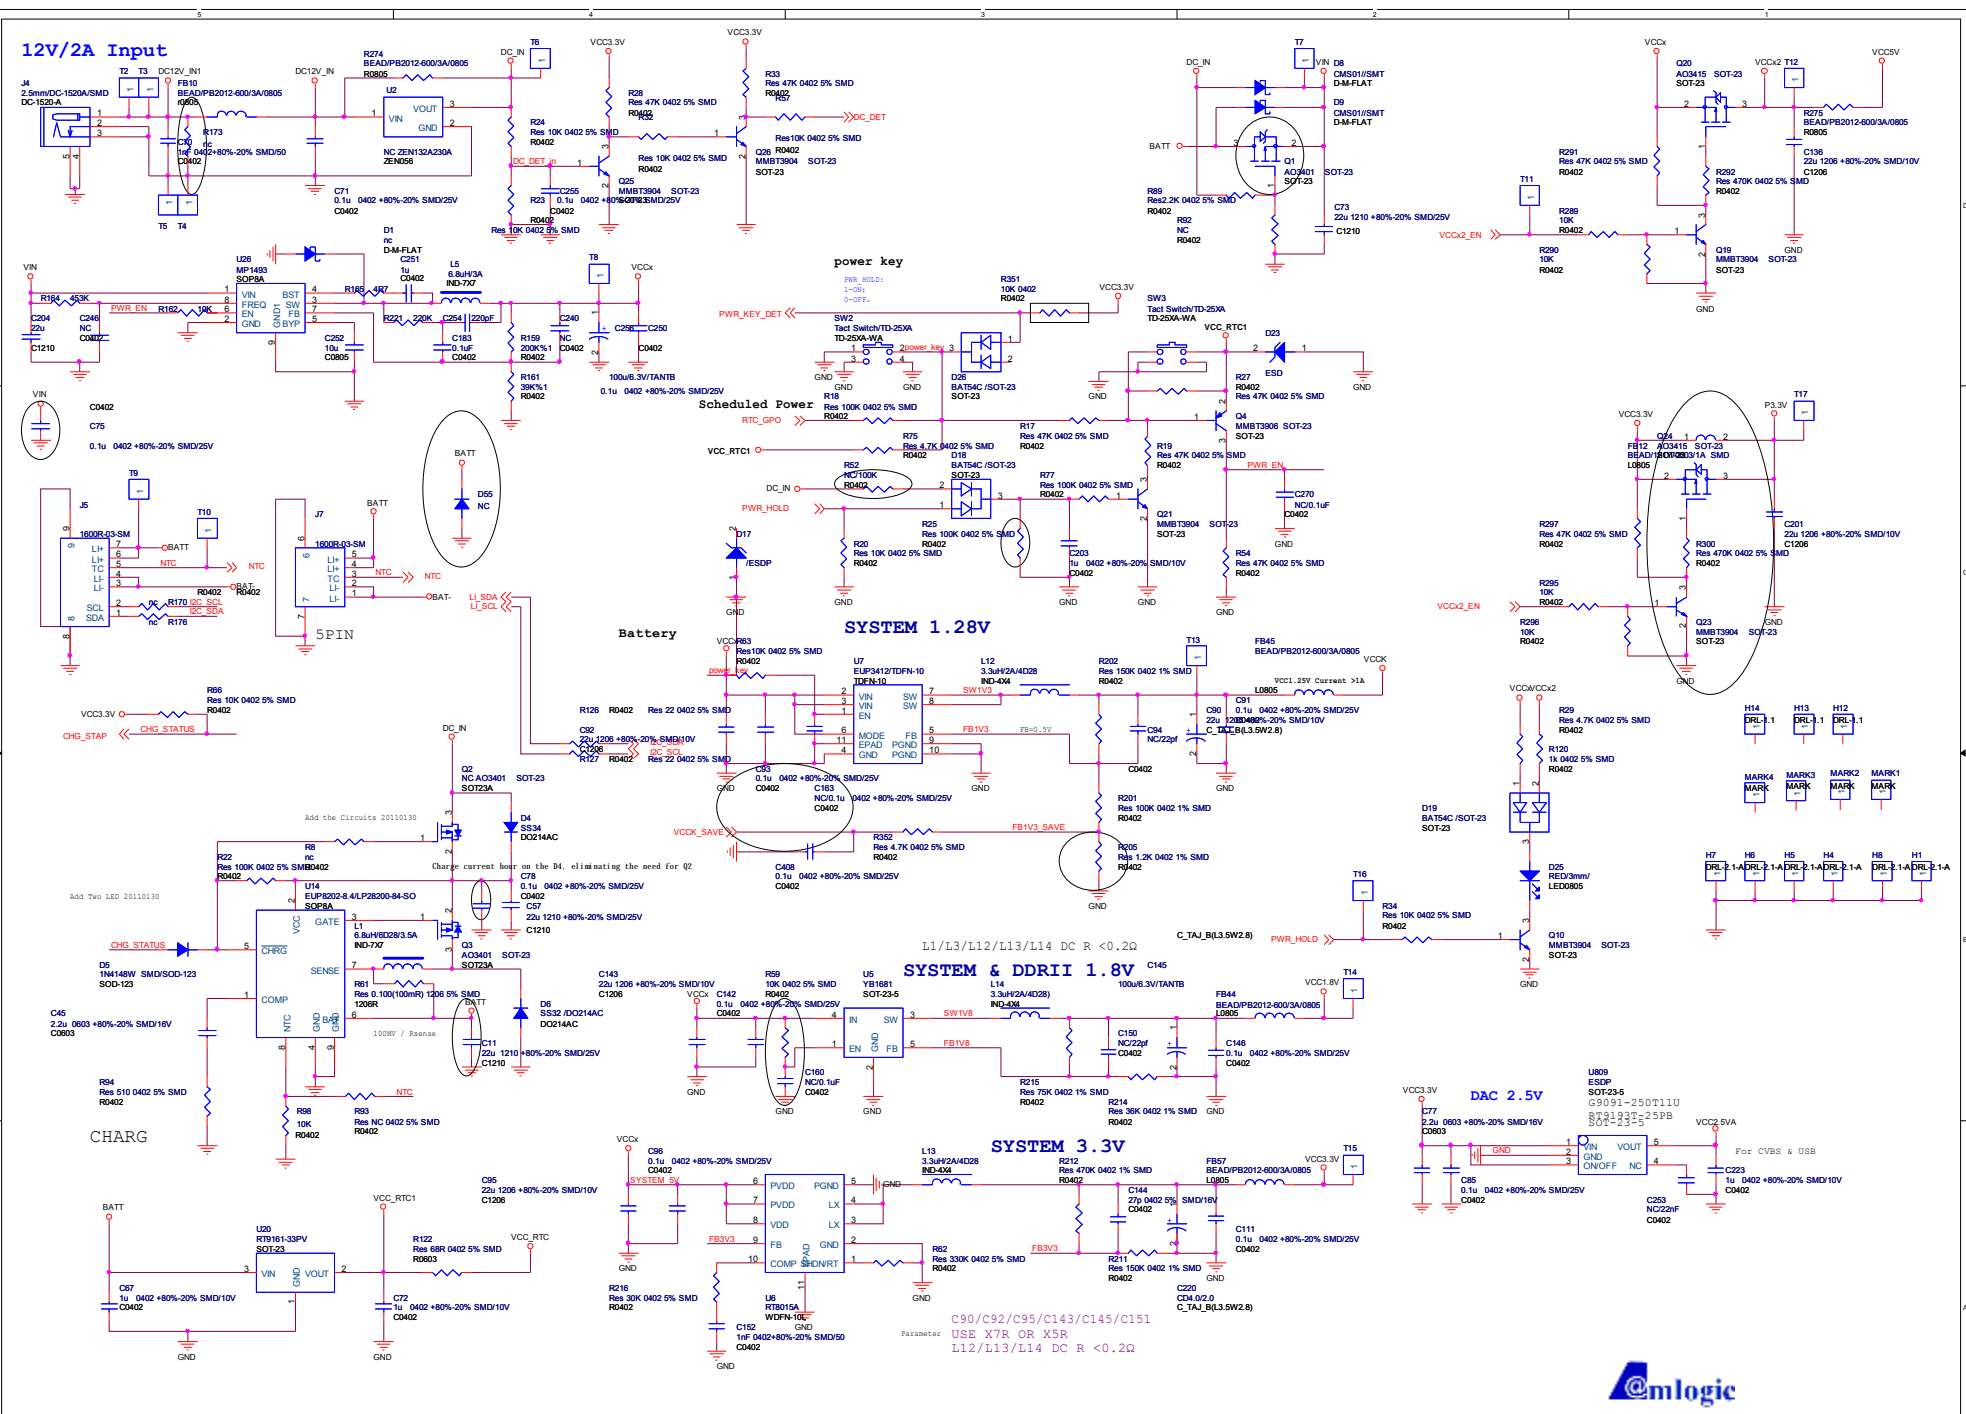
12V/2A Input

J4
2.5mm/DC-1520A/SMD
DC-1520-A

T2 T3 DC12V_IN1
FB10
BEAD/PB2012-600/3A/0805
r0805

R173
C70 nc
1nF 0402+80%-20% SMD/50
C0402

T5 T4

DC12V_IN

R274
BEAD/PB2012-600/3A/0805
R0805

U2
VIN VOUT
GND
NC ZEN132A230A
ZEN056

C71
0.1u 0402 +80%-20% SMD/25V
C0402

DC_IN
T6

VCC3.3V

R28
Res 47K 0402 5% SMD
R0402

R24
Res 10K 0402 5% SMD
R0402

DC_DET_in

Q25
MMBT3904 SOT-23

C255
0.1u 0402 +80%-20% SMD/25V
C0402

R23
R0402
Res 10K 0402 5% SMD

Res 10K 0402 5% SMD
R0402

VCC3.3V
R33
Res 47K 0402 5% SMD
R0402
R57

DC_DET

Res10K 0402 5% SMD
Q26 R0402
MMBT3904 SOT-23
SOT-23

DC_IN
T7
VIN D8
CMS01//SMT
D-M-FLAT
D9
CMS01//SMT
D-M-FLAT

BATT

Q1
AO3401 SOT-23
SOT-23

R89
Res2.2K 0402 5% SMD
R0402
R92
NC
R0402

C73
22u 1210 +80%-20% SMD/25V
C1210

VCCx
Q20
AO3415 SOT-23
SOT-23
VCCx2 T12
VCC5V

R275
BEAD/PB2012-600/3A/0805
R0805

R291
Res 47K 0402 5% SMD
R0402

R292
Res 470K 0402 5% SMD
R0402

C136
22u 1206 +80%-20% SMD/10V
C1206

T11

R289
10K
R0402

VCCx2_EN
R290
10K
R0402

Q19
MMBT3904 SOT-23
SOT-23

GND

VIN
U26
MP1493
SOP8A
VIN BST
FREQ SW
EN FB
GND GND1 BYP

R164 453K
PWR_EN R162 10K
C204
22u
C1210
C246
NC
C0402

D1
nc
D-M-FLAT

R165 4R7
C251
1u
C0402
L5
6.8uH/3A
IND-7X7

T8
VCCx

R221 220K
C254 220pF
C183
0.1uF
C0402

C252
10u
C0805

R159
200K%1
R0402
R161
39K%1
R0402

C240
NC
C0402

C258 C250
C0402

100u/6.3V/TANTB
0.1u 0402 +80%-20% SMD/25V

power key
PWR_HOLD:
1-ON;
0-OFF.

R351
10K 0402
R0402
VCC3.3V

PWR_KEY_DET
SW2
Tact Switch/TD-25XA
TD-25XA-WA

power key

GND GND GND

D26
BAT54C /SOT-23
SOT-23

SW3
Tact Switch/TD-25XA
TD-25XA-WA
VCC_RTC1
D23
ESD

R27
R0402
Res 47K 0402 5% SMD

Scheduled Power
RTC_GPO
R18
Res 100K 0402 5% SMD
R0402

R17
Res 47K 0402 5% SMD
R0402

Q4
MMBT3906 SOT-23
SOT-23

VIN
C0402
C75
0.1u 0402 +80%-20% SMD/25V

VCC_RTC1
R75
Res 4.7K 0402 5% SMD
R0402
D18
BAT54C /SOT-23
SOT-23

R19
Res 47K 0402 5% SMD
R0402
PWR_EN

R52
NC/100K
R0402
DC_IN

R77
Res 100K 0402 5% SMD
R0402

C270
NC/0.1uF
C0402

PWR_HOLD
R25
Res 100K 0402 5% SMD
R0402

Q21
MMBT3904 SOT-23
SOT-23

R20
Res 10K 0402 5% SMD
R0402

C203
1u 0402 +80%-20% SMD/10V
C0402

R54
Res 47K 0402 5% SMD
R0402

GND GND GND GND

D17
/ESDP

BATT
D55
NC

T9
J5
1600R-03-SM
LI+ LI+ TC LI- LI-
SCL SDA
BATT
NTC
NTC
R0402
BAT-
R0402
nc R170 I2C_SCL
I2C_SDA
nc R176

T10

BATT
J7
1600R-03-SM
LI+ LI+ TC LI- LI-
NTC NTC
BAT-
5PIN

LI_SDA
LI_SCL

Battery

VCC3.3V
T17
P3.3V

FB12
BEAD/1806/3A/1A SMD
L0805
Q24
AO3415 SOT-23
SOT-23

R297
Res 47K 0402 5% SMD
R0402

R300
Res 470K 0402 5% SMD
R0402

C201
22u 1206 +80%-20% SMD/10V
C1206

R295
10K
R0402
VCCx2_EN
R296
10K
R0402
Q23
MMBT3904 SOT-23
SOT-23
GND

SYSTEM 1.28V
VCCx R63
Res10K 0402 5% SMD
R0402
power_key

U7
EUP3412/TDFN-10
TDFN-10
VIN SW
VIN SW
EN
MODE FB
EPAD PGND
GND PGND

L12
3.3uH/2A/4D28
IND-4X4
SW1V3

T13
R202
Res 150K 0402 1% SMD
R0402

FB45
BEAD/PB2012-600/3A/0805
L0805
VCCK
VCC1.25V Current >1A

FB1V3 FB=0.5V

C94
NC/22pf

C90
22u 1206
C_TAJ_B(L3.5W2.8)
C91
0.1u 0402 +80%-20% SMD/25V
C0402 80%-20% SMD/10V

C0402

R126 R0402 Res 22 0402 5% SMD
C92
22u 1206 +80%-20% SMD/10V
C1206
R127 R0402 Res 22 0402 5% SMD
I2C_SDA
I2C_SCL

C93
0.1u 0402 +80%-20% SMD/25V
C0402
C163
NC/0.1u 0402 +80%-20% SMD/25V
C0402

GND GND GND

R201
Res 100K 0402 1% SMD
R0402

VCCK_SAVE
R352
Res 4.7K 0402 5% SMD
R0402
FB1V3_SAVE

R205
Res 1.2K 0402 1% SMD
R0402

C408
0.1u 0402 +80%-20% SMD/25V
C0402

GND

R66
Res 10K 0402 5% SMD
R0402
VCC3.3V
CHG_STAP CHG_STATUS

DC_IN
Q2
NC AO3401 SOT-23
SOT23A

D4
SS34
DO214AC

Add the Circuits 20110130

R8
nc
R0402
R22
Res 100K 0402 5% SMD
R0402

Charge current hour on the D4, eliminating the need for Q2

C78
0.1u 0402 +80%-20% SMD/25V
C0402
C57
22u 1210 +80%-20% SMD/25V
C1210

Add Two LED 20110130

U14
EUP8202-8.4/LP28200-84-SO
SOP8A
VCC GATE
CHRG
SENSE
COMP
NTC GND BAT

L1
6.8uH/6D28/3.5A
IND-7X7

Q3
AO3401 SOT-23
SOT23A

CHG_STATUS
D5
1N4148W SMD/SOD-123
SOD-123

R61
Res 0.100(100mR) 1206 5% SMD
1206R
BATT

D6
SS32 /DO214AC
DO214AC

C45
2.2u 0603 +80%-20% SMD/16V
C0603

100MV / Rsense

C11
22u 1210 +80%-20% SMD/25V
C1210

R94
Res 510 0402 5% SMD
R0402

R98
10K
R0402

R93
Res NC 0402 5% SMD
R0402
NTC

CHARG

L1/L3/L12/L13/L14 DC R <0.2Ω

SYSTEM & DDRII 1.8V
C145
100u/6.3V/TANTB

C143
22u 1206 +80%-20% SMD/10V
C1206
VCCx
C142
0.1u 0402 +80%-20% SMD/25V
C0402

R59
10K 0402 5% SMD
R0402

U5
YB1681
SOT-23-5
IN SW
EN GND FB

L14
3.3uH/2A/4D28
IND-4X4
SW1V8

FB1V8

T14
FB44
BEAD/PB2012-600/3A/0805
L0805
VCC1.8V

C150
NC/22pf
C0402

C146
0.1u 0402 +80%-20% SMD/25V
C0402

C160
NC/0.1uF
C0402

GND GND GND GND

R215
Res 75K 0402 1% SMD
R0402
R214
Res 36K 0402 1% SMD
R0402

C_TAJ_B(L3.5W2.8)
PWR_HOLD
R34
Res 10K 0402 5% SMD
R0402
T16

Q10
MMBT3904 SOT-23
SOT-23
GND

VCCx VCCx2
R29
Res 4.7K 0402 5% SMD
R0402
R120
1k 0402 5% SMD
R0402

D19
BAT54C /SOT-23
SOT-23

D25
RED/3mm/
LED0805

H14 H13 H12
DRL-1.1 DRL-1.1 DRL-1.1

MARK4 MARK3 MARK2 MARK1
MARK MARK MARK MARK

H7 H6 H5 H4 H8 H1
DRL-2.1-A DRL-2.1-A DRL-2.1-A DRL-2.1-A DRL-2.1-A DRL-2.1-A

SYSTEM 3.3V
VCCx
C96
0.1u 0402 +80%-20% SMD/25V
C0402
SYSTEM_5V

U6
RT8015A
WDFN-10L
PVDD PGND
PVDD LX
VDD LX
FB GND
COMP SHDN/RT
EPAD

L13
3.3uH/2A/4D28
IND-4X4
GND

R212
Res 470K 0402 1% SMD
R0402

FB57
BEAD/PB2012-600/3A/0805
L0805
VCC3.3V
T15

C144
27p 0402 5% SMD/16V
C0402

C111
0.1u 0402 +80%-20% SMD/25V
C0402

C95
22u 1206 +80%-20% SMD/10V
C1206

FB3V3
FB3V3

R62
Res 330K 0402 5% SMD
R0402

R211
Res 150K 0402 1% SMD
R0402

C220
CD4.0/2.0
C_TAJ_B(L3.5W2.8)

R216
Res 30K 0402 5% SMD
R0402

C152
1nF 0402+80%-20% SMD/50
C0402

GND GND GND GND

Parameter
C90/C92/C95/C143/C145/C151
USE X7R OR X5R
L12/L13/L14 DC R <0.2Ω

BATT
U20
RT9161-33PV
SOT-23
VIN GND VOUT
VCC_RTC1
C67
1u 0402 +80%-20% SMD/10V
C0402
C72
1u 0402 +80%-20% SMD/10V
C0402
R122
Res 68R 0402 5% SMD
R0603
VCC_RTC
GND GND

DAC 2.5V
VCC3.3V
C77
2.2u 0603 +80%-20% SMD/16V
C0603
U809
ESDP
SOT-23-5
G9091-250T11U
RT9193-25PB
SOT-23-5
VIN VOUT
GND
ON/OFF NC
GND
VCC2.5VA
For CVBS & USB

C85
0.1u 0402 +80%-20% SMD/25V
C0402

C223
1u 0402 +80%-20% SMD/10V
C0402
C253
NC/22nF
C0402

Amlogic